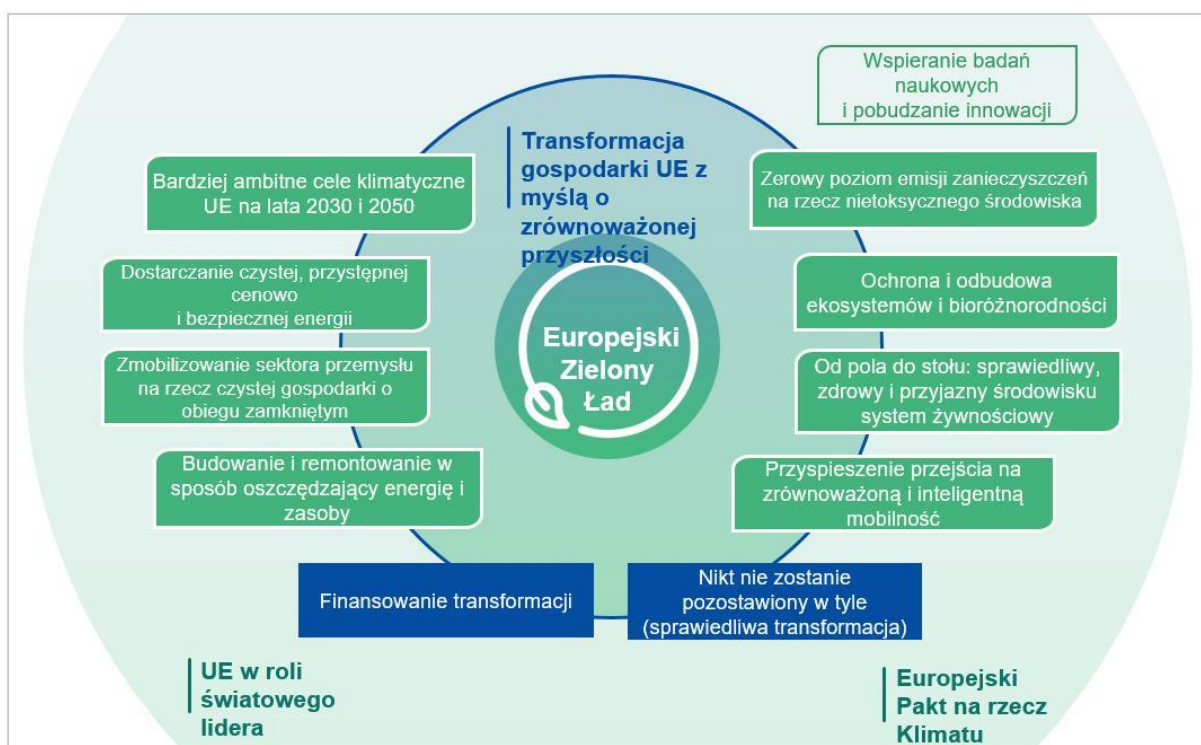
Wspieranie badań naukowych i pobudzanie innowacji

Transformacja gospodarki UE z myślą o zrównoważonej przyszłości

Bardziej ambitne cele klimatyczne UE na lata 2030 i 2050

Zerowy poziom emisji zanieczyszczeń na rzecz nietoksycznego środowiska

Dostarczanie czystej, przystępnej cenowo i bezpiecznej energii

Ochrona i odbudowa ekosystemów i bioróżnorodności

Europejski Zielony Ład

Zmobilizowanie sektora przemysłu na rzecz czystej gospodarki o obiegu zamkniętym

Od pola do stołu: sprawiedliwy, zdrowy i przyjazny środowisku system żywnościowy

Budowanie i remontowanie w sposób oszczędzający energię i zasoby

Przyspieszenie przejścia na zrównoważoną i inteligentną mobilność

Finansowanie transformacji

Nikt nie zostanie pozostawiony w tyle (sprawiedliwa transformacja)

UE w roli światowego lidera

Europejski Pakt na rzecz Klimatu